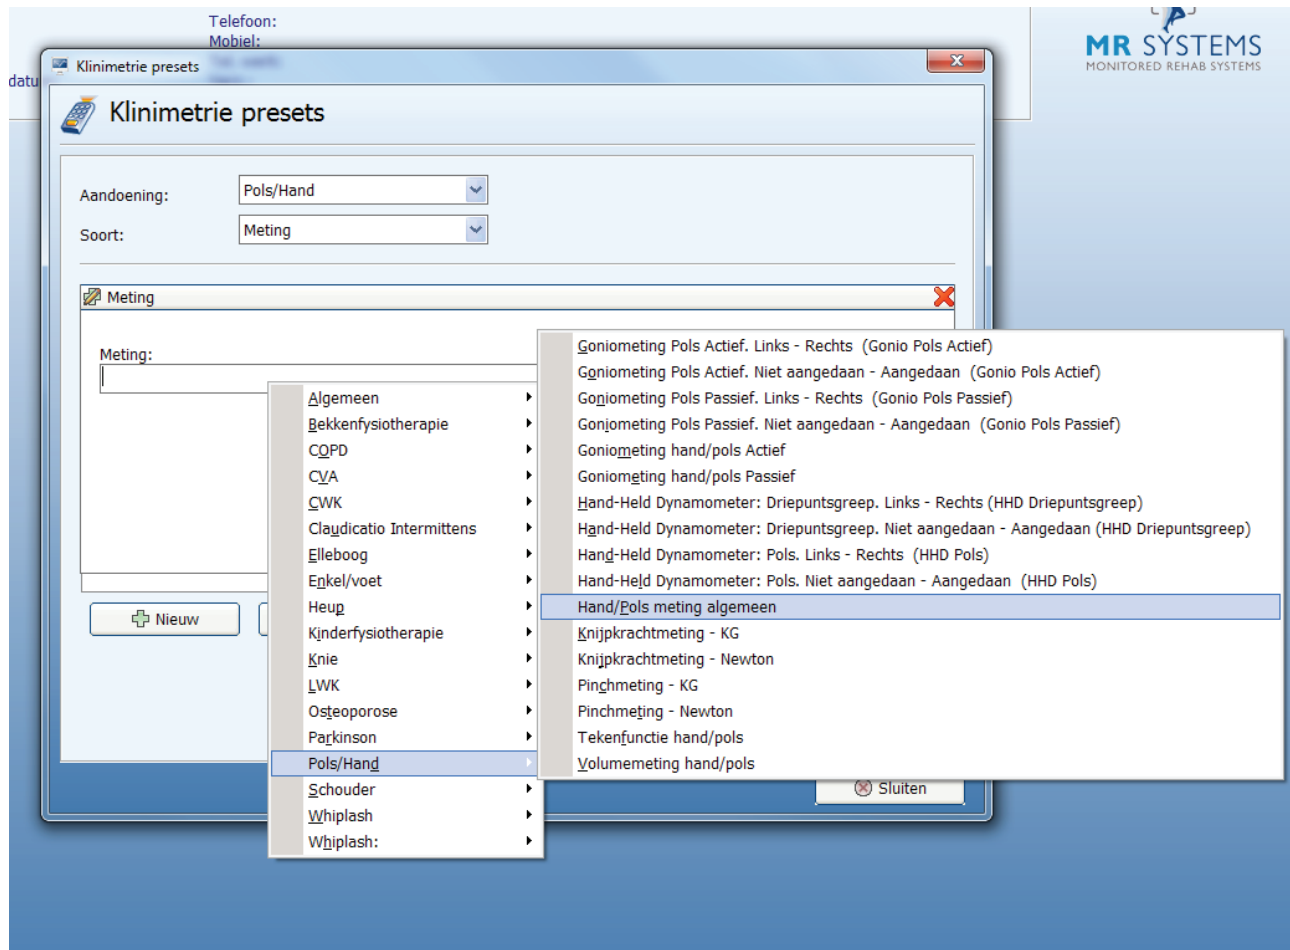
Telefoon:
Mobiel:
datu

MR SYSTEMS
MONITORED REHAB SYSTEMS

Klinimetrie presets

Klinimetrie presets

Aandoening: Pols/Hand
Soort: Meting

Meting

Meting:

Nieuw

Sluiten

Algemeen
Bekkenfysiotherapie
COPD
CVA
CWK
Claudicatio Intermittens
Elleboog
Enkel/voet
Heup
Kinderfysiotherapie
Knie
LWK
Osteoporose
Parkinson
Pols/Hand
Schouder
Whiplash
Whiplash:

Goniometing Pols Actief. Links - Rechts (Gonio Pols Actief)
Goniometing Pols Actief. Niet aangedaan - Aangedaan (Gonio Pols Actief)
Goniometing Pols Passief. Links - Rechts (Gonio Pols Passief)
Goniometing Pols Passief. Niet aangedaan - Aangedaan (Gonio Pols Passief)
Goniometing hand/pols Actief
Goniometing hand/pols Passief
Hand-Held Dynamometer: Driepuntsgreep. Links - Rechts (HHD Driepuntsgreep)
Hand-Held Dynamometer: Driepuntsgreep. Niet aangedaan - Aangedaan (HHD Driepuntsgreep)
Hand-Held Dynamometer: Pols. Links - Rechts (HHD Pols)
Hand-Held Dynamometer: Pols. Niet aangedaan - Aangedaan (HHD Pols)
Hand/Pols meting algemeen
Knijpkrachtmeting - KG
Knijpkrachtmeting - Newton
Pinchmeting - KG
Pinchmeting - Newton
Tekenfunctie hand/pols
Volumemeting hand/pols